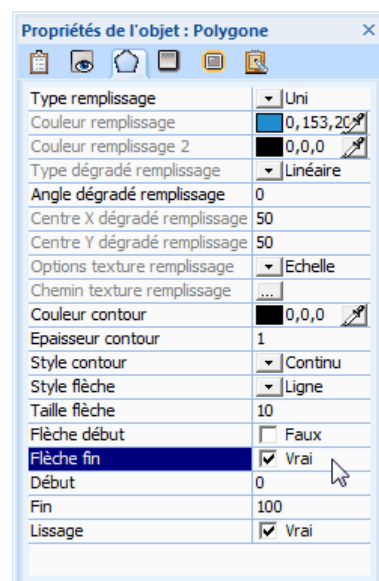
Propriétés de l'objet : Polygone ×

| | |
|---|---|
| Type remplissage | Uni |
| Couleur remplissage | 0,153,20 |
| Couleur remplissage 2 | 0,0,0 |
| Type dégradé remplissage | Linéaire |
| Angle dégradé remplissage | 0 |
| Centre X dégradé remplissage | 50 |
| Centre Y dégradé remplissage | 50 |
| Options texture remplissage | Echelle |
| Chemin texture remplissage | ... |
| Couleur contour | 0,0,0 |
| Epaisseur contour | 1 |
| Style contour | Continu |
| Style flèche | Ligne |
| Taille flèche | 10 |
| Flèche début | Faux |
| Flèche fin | Vrai |
| Début | 0 |
| Fin | 100 |
| Lissage | Vrai |